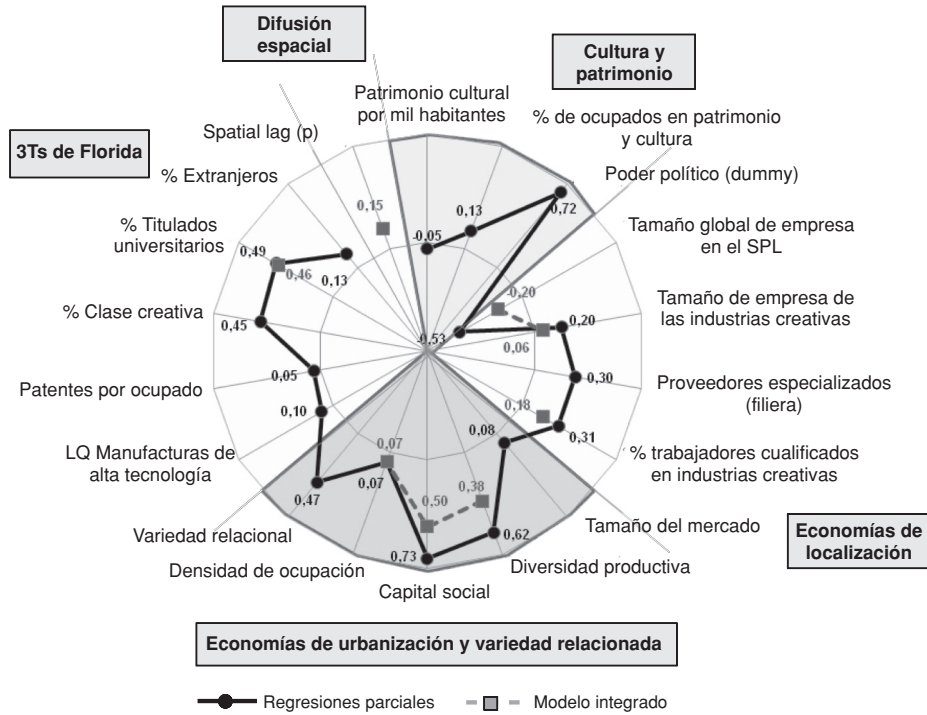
Difusión espacial

Cultura y patrimonio

3Ts de Florida

Patrimonio cultural por mil habitantes

% de ocupados en patrimonio y cultura

Poder político (dummy)

Tamaño global de empresa en el SPL

Tamaño de empresa de las industrias creativas

Proveedores especializados (filiera)

% trabajadores cualificados en industrias creativas

Tamaño del mercado

Diversidad productiva

Capital social

Densidad de ocupación

Variedad relacional

LQ Manufacturas de alta tecnología

Patentes por ocupado

% Clase creativa

% Titulados universitarios

% Extranjeros

Spatial lag (p)

0,15

-0,05

0,13

0,72

-0,20

0,20

0,06

0,30

0,18

0,31

0,08

0,38

0,62

0,50

0,73

0,07

0,07

0,47

0,10

0,05

0,45

0,49

0,46

0,13

-0,53

Economías de localización

Economías de urbanización y variedad relacionada

Regresiones parciales

Modelo integrado